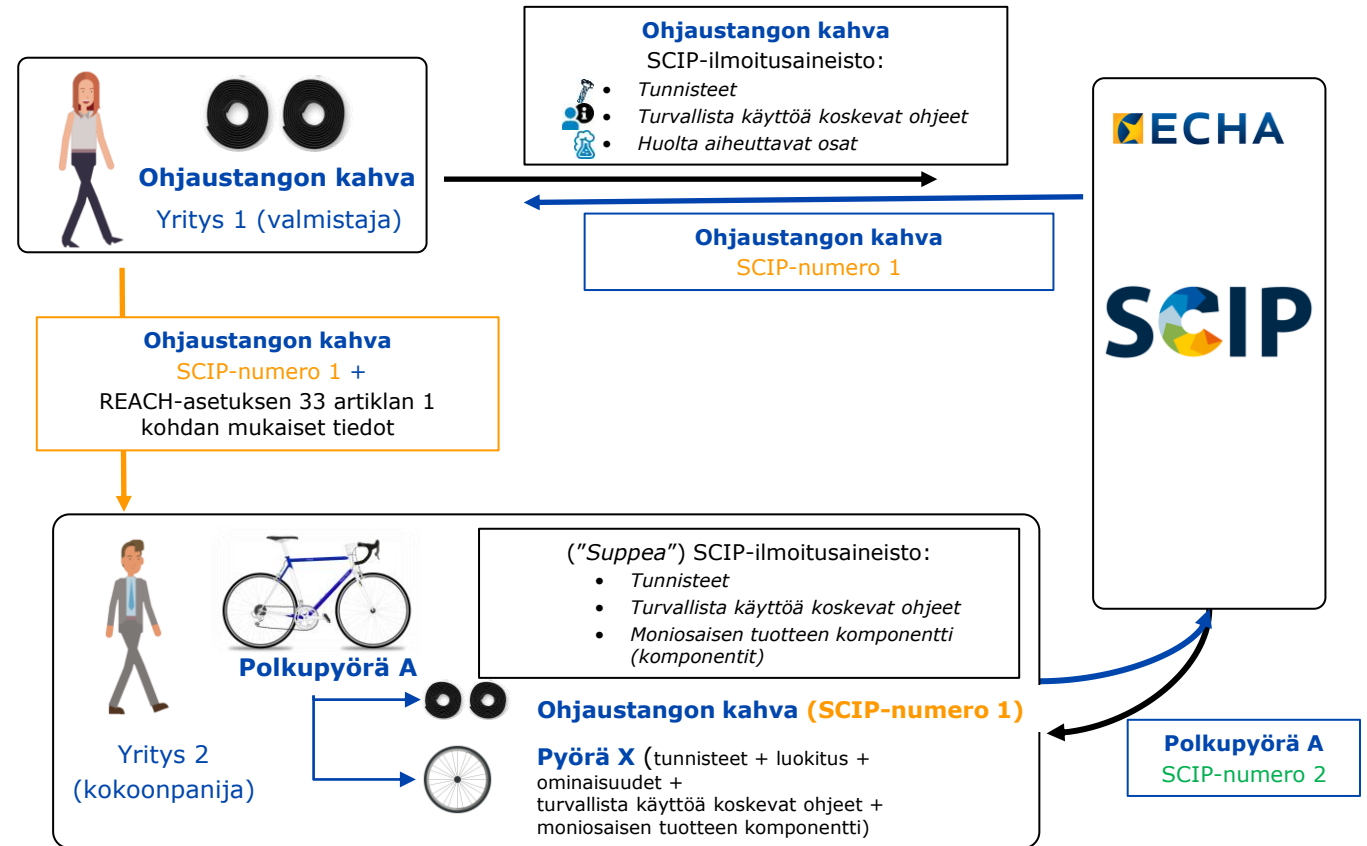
Ohjaustangon kahva
SCIP-ilmoitusaineisto:
• Tunnisteet
• Turvallista käyttöä koskevat ohjeet
• Huolta aiheuttavat osat

Ohjaustangon kahva
Yritys 1 (valmistaja)

ECHA

Ohjaustangon kahva
SCIP-numero 1

SCIP

Ohjaustangon kahva
SCIP-numero 1 +
REACH-asetuksen 33 artiklan 1 kohdan mukaiset tiedot

("Suppea") SCIP-ilmoitusaineisto:
• Tunnisteet
• Turvallista käyttöä koskevat ohjeet
• Moniosaisen tuotteen komponentti (komponentit)

Polkupyörä A

Yritys 2 (kokoonpanija)

Ohjaustangon kahva (SCIP-numero 1)

Pyörä X (tunnisteet + luokitus + ominaisuudet + turvallista käyttöä koskevat ohjeet + moniosaisen tuotteen komponentti)

Polkupyörä A
SCIP-numero 2